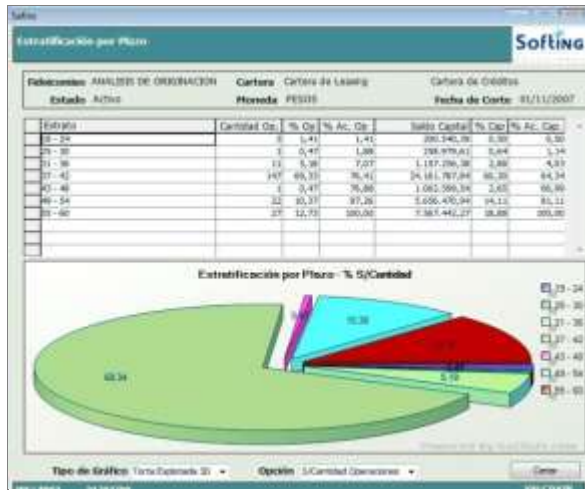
Softin

Estratificación por Plazo

Softing

Relaciones: ANALISIS DE ORIGINACION
Cartera: Cartera de Leasing
Cartera de Créditos
Estado: Activo
Moneda: PESOS
Fecha de Corte: 01/11/2007

| Estrato | Cantidad Op. | % Op | % Ac. Op. | Saldo Capital | % Cap | % Ac. Cap. |
|---|---|---|---|---|---|---|
| 19 - 24 | 3 | 1,41 | 1,41 | 200.340,38 | 0,50 | 0,50 |
| 25 - 30 | 1 | 0,47 | 1,88 | 258.979,61 | 0,64 | 1,14 |
| 31 - 36 | 11 | 5,16 | 7,04 | 1.157.296,38 | 2,88 | 4,03 |
| 37 - 42 | 147 | 69,01 | 76,41 | 24.161.787,84 | 60,30 | 64,34 |
| 43 - 48 | 1 | 0,47 | 76,88 | 1.063.399,54 | 2,65 | 66,99 |
| 49 - 54 | 22 | 10,33 | 87,26 | 5.656.470,94 | 14,11 | 81,11 |
| 55 - 60 | 27 | 12,73 | 100,00 | 7.567.442,27 | 18,89 | 100,00 |

Estratificación por Plazo - % S/Cantidad

69,34
10,38
12,73
5,19
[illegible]

19 - 24
25 - 30
31 - 36
37 - 42
43 - 48
49 - 54
55 - 60

Tipo de Gráfico: Torta Explotada 3D
Opción: S/Cantidad Operaciones
Cerrar